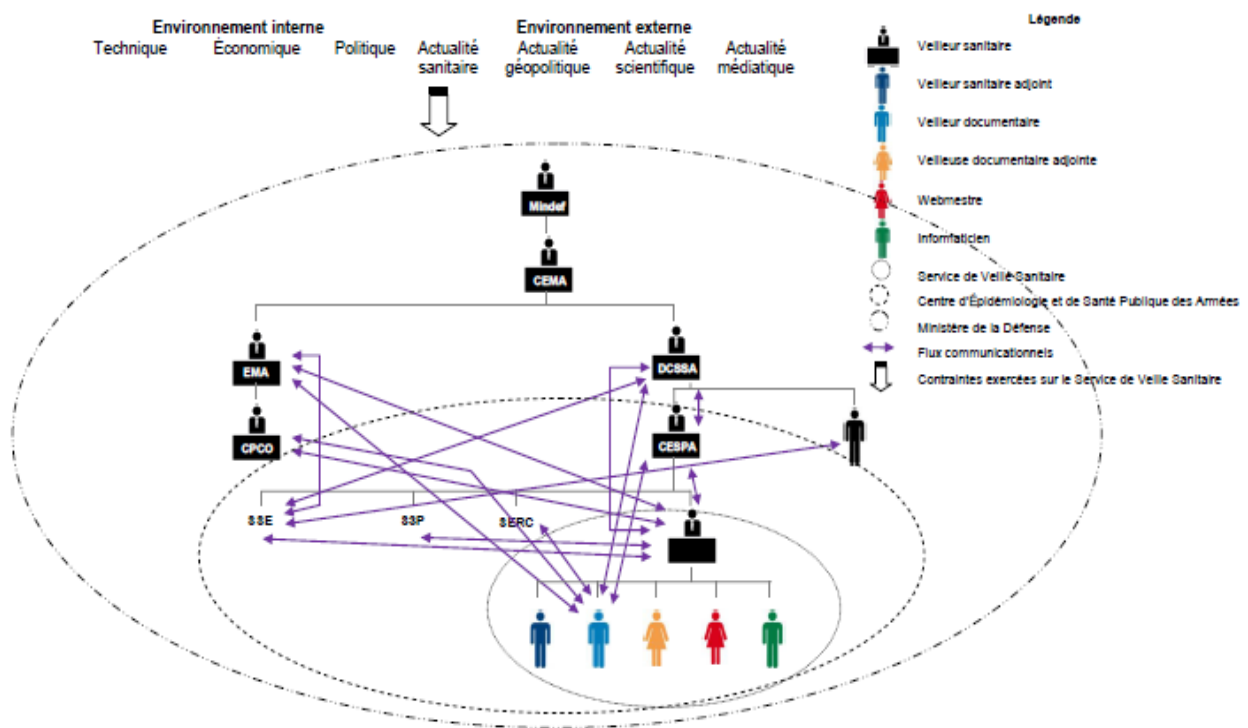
Environnement interne

Technique Économique Politique Actualité sanitaire

Environnement externe

Actualité géopolitique Actualité scientifique Actualité médiatique

Légende

Veilleur sanitaire

Veilleur sanitaire adjoint

Veilleur documentaire

Veilleuse documentaire adjointe

Webmestre

Informaticien

Service de Veille Sanitaire

Centre d'Épidémiologie et de Santé Publique des Armées

Ministère de la Défense

Flux communicationnels

Contraintes exercées sur le Service de Veille Sanitaire

Mindef

CEMA

EMA

CPCO

DCSSA

CESPA

SSE

SSP

SERC